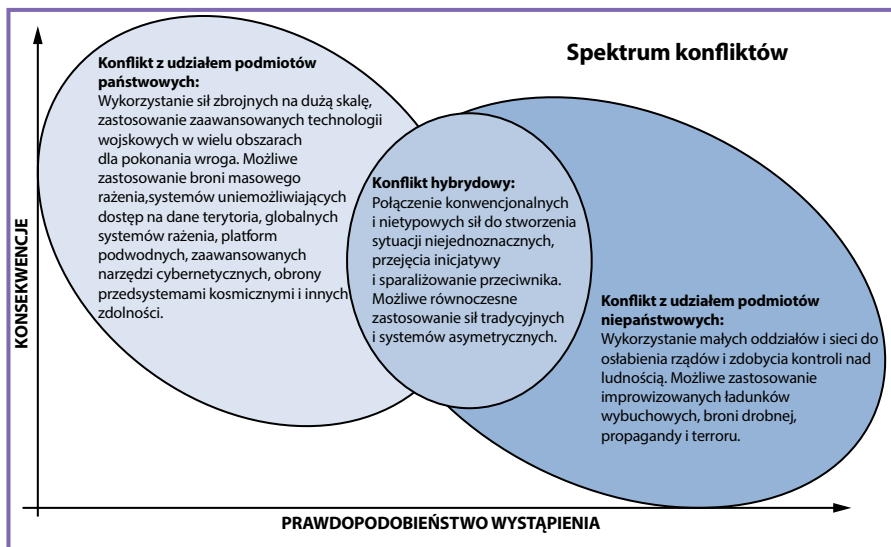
Spektrum konfliktów

Konflikt z udziałem podmiotów państwowych:
Wykorzystanie sił zbrojnych na dużą skalę, zastosowanie zaawansowanych technologii wojskowych w wielu obszarach dla pokonania wroga. Możliwe zastosowanie broni masowego rażenia,systemów uniemożliwiających dostęp na dane terytoria, globalnych systemów rażenia, platform podwodnych, zaawansowanych narzędzi cybernetycznych, obrony przedsystemami kosmicznymi i innych zdolności.

Konflikt hybrydowy:
Połączenie konwencjonalnych i nietypowych sił do stworzenia sytuacji niejednoznacznych, przejęcia inicjatywy i sparaliżowanie przeciwnika. Możliwe równoczesne zastosowanie sił tradycyjnych i systemów asymetrycznych.

Konflikt z udziałem podmiotów niepaństwowych:
Wykorzystanie małych oddziałów i sieci do osłabienia rządów i zdobycia kontroli nad ludnością. Możliwe zastosowanie improwizowanych ładunków wybuchowych, broni drobnej, propagandy i terroru.

KONSEKWENCJE

PRAWDOPODOBIEŃSTWO WYSTĄPIENIA